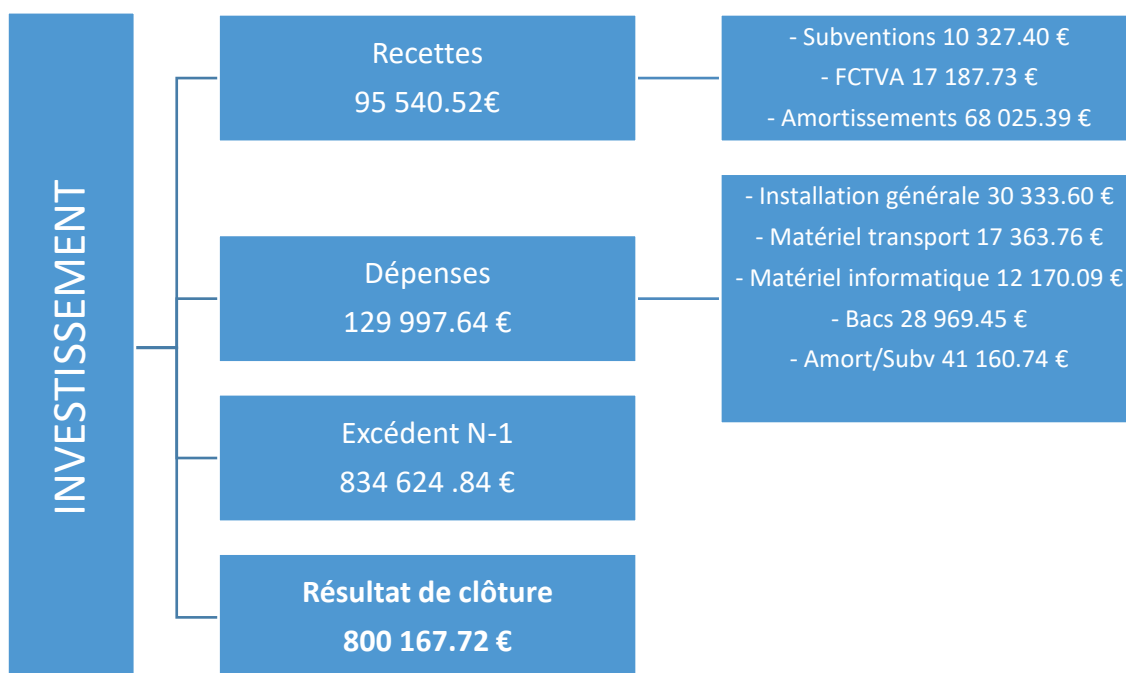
INVESTISSEMENT

Recettes
95 540.52€

- Subventions 10 327.40 €
- FCTVA 17 187.73 €
- Amortissements 68 025.39 €

Dépenses
129 997.64 €

- Installation générale 30 333.60 €
- Matériel transport 17 363.76 €
- Matériel informatique 12 170.09 €
- Bacs 28 969.45 €
- Amort/Subv 41 160.74 €

Excédent N-1
834 624 .84 €

**Résultat de clôture**
**800 167.72 €**